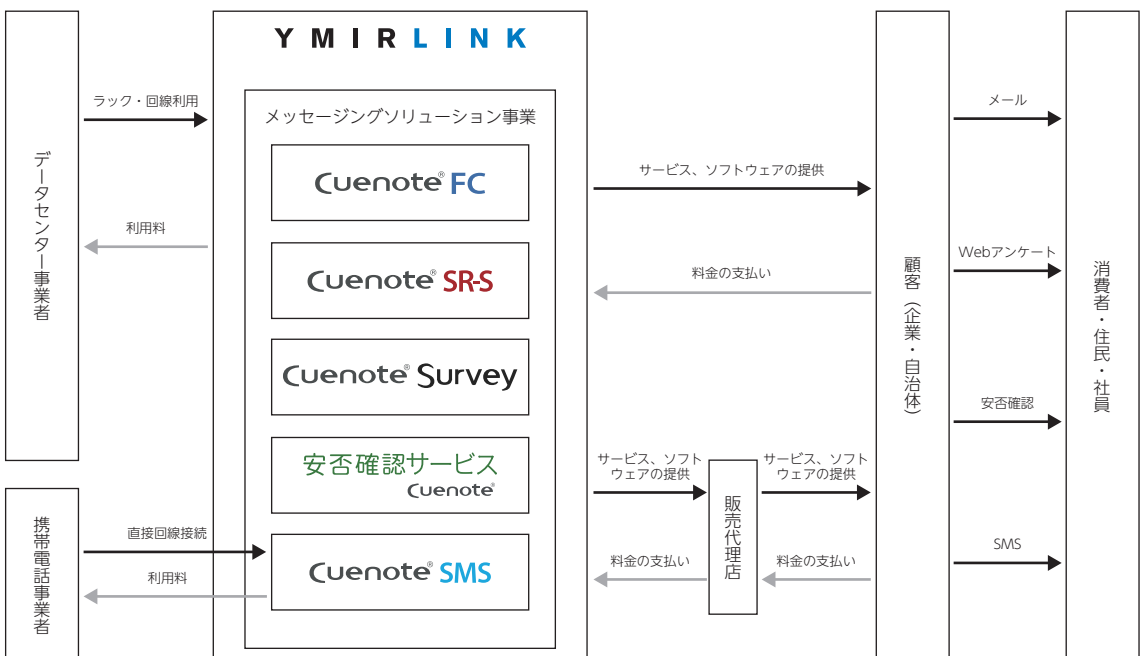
データセンター事業者

ラック・回線利用

利用料

携帯電話事業者

直接回線接続

利用料

YMIRLINK

メッセージングソリューション事業

Cuenote® FC

Cuenote® SR-S

Cuenote® Survey

安否確認サービス Cuenote®

Cuenote® SMS

サービス、ソフトウェアの提供

料金の支払い

サービス、ソフトウェアの提供

料金の支払い

販売代理店

サービス、ソフトウェアの提供

料金の支払い

顧客（企業・自治体）

メール

Webアンケート

安否確認

SMS

消費者・住民・社員